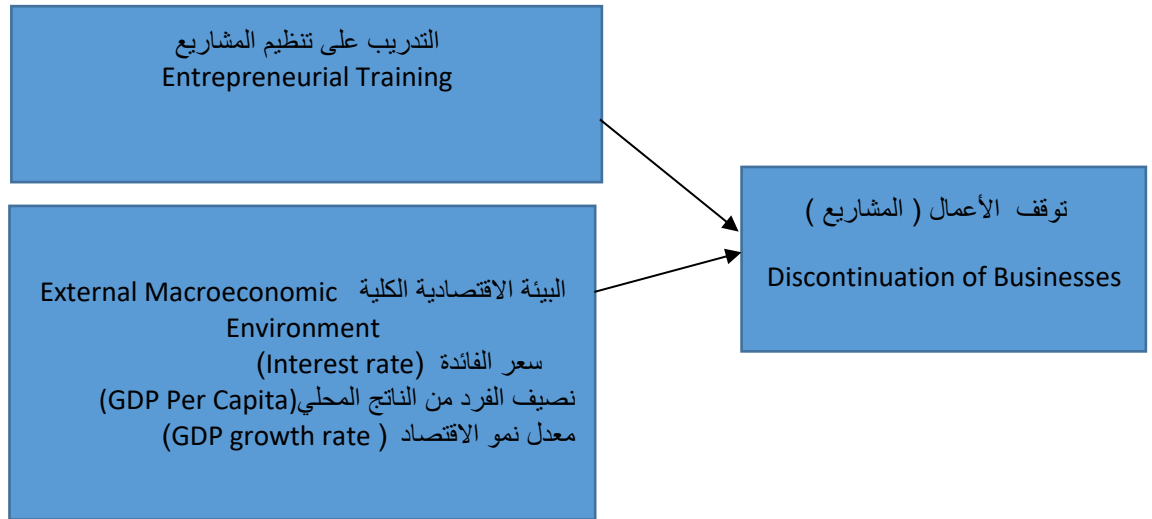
التدريب على تنظيم المشاريع
Entrepreneurial Training

البيئة الاقتصادية الكلية External Macroeconomic Environment
سعر الفائدة (Interest rate)
نصيف الفرد من الناتج المحلي(GDP Per Capita)
معدل نمو الاقتصاد ( GDP growth rate)

توقف الأعمال ( المشاريع )
Discontinuation of Businesses